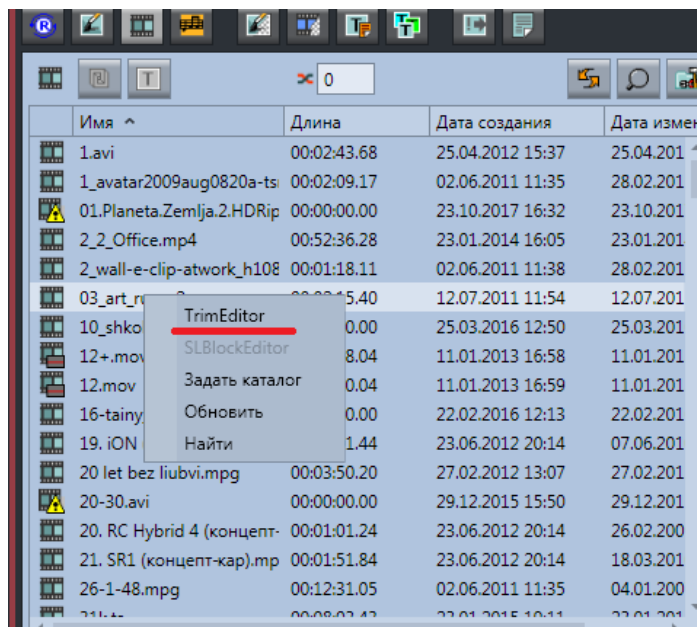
0

| Имя | Длина | Дата создания | Дата измен |
|---|---|---|---|
| 1.avi | 00:02:43.68 | 25.04.2012 15:37 | 25.04.201 |
| 1_avatar2009aug0820a-tsı | 00:02:09.17 | 02.06.2011 11:35 | 28.02.201 |
| 01.Planeta.Zemlja.2.HDRip | 00:00:00.00 | 23.10.2017 16:32 | 23.10.201 |
| 2_2_Office.mp4 | 00:52:36.28 | 23.01.2014 16:05 | 23.01.201 |
| 2_wall-e-clip-atwork_h108 | 00:01:18.11 | 02.06.2011 11:38 | 28.02.201 |
| 03_art_r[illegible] | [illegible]5.40 | 12.07.2011 11:54 | 12.07.201 |
| 10_shko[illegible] | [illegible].00 | 25.03.2016 12:50 | 25.03.201 |
| 12+.mov | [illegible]8.04 | 11.01.2013 16:58 | 11.01.201 |
| 12.mov | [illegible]0.04 | 11.01.2013 16:59 | 11.01.201 |
| 16-tainy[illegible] | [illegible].00 | 22.02.2016 12:13 | 22.02.201 |
| 19. iON | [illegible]1.44 | 23.06.2012 20:14 | 07.06.201 |
| 20 let bez liubvi.mpg | 00:03:50.20 | 27.02.2012 13:07 | 27.02.201 |
| 20-30.avi | 00:00:00.00 | 29.12.2015 15:50 | 29.12.201 |
| 20. RC Hybrid 4 (концепт- | 00:01:01.24 | 23.06.2012 20:14 | 26.02.200 |
| 21. SR1 (концепт-кар).mp | 00:01:51.84 | 23.06.2012 20:14 | 18.03.201 |
| 26-1-48.mpg | 00:12:31.05 | 02.06.2011 11:35 | 04.01.200 |

TrimEditor
SLBlockEditor
Задать каталог
Обновить
Найти